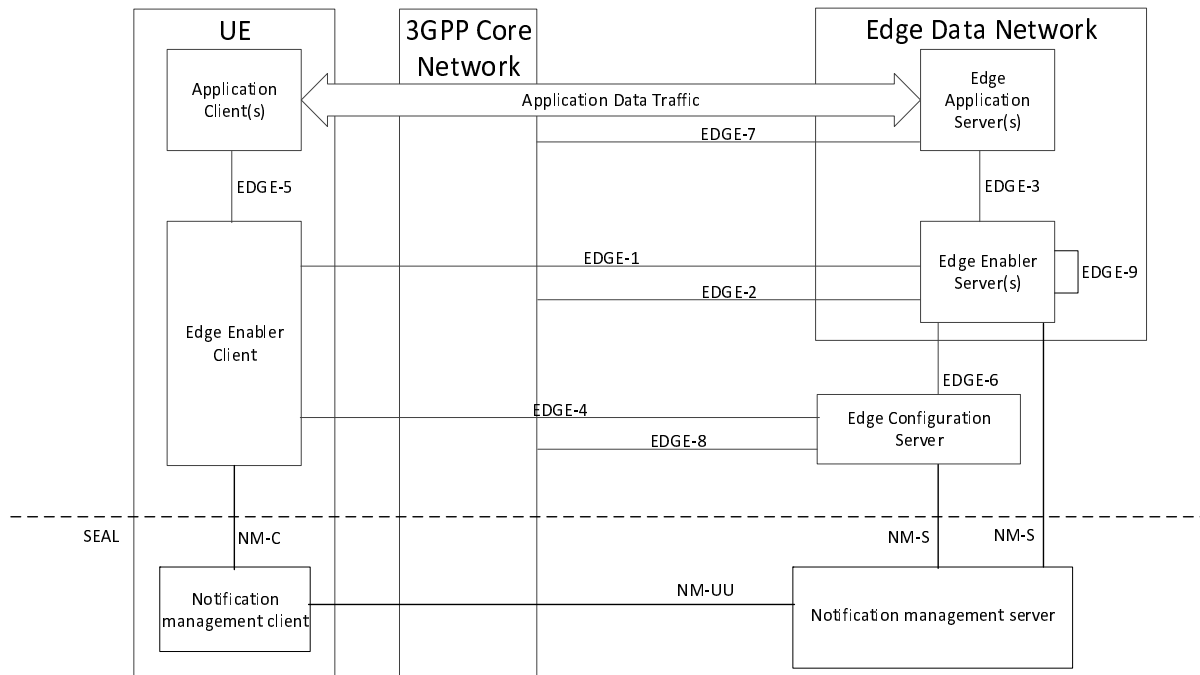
UE

3GPP Core Network

Edge Data Network

Application Client(s)

Application Data Traffic

Edge Application Server(s)

EDGE-7

EDGE-5

EDGE-3

EDGE-1

Edge Enabler Server(s)

EDGE-9

EDGE-2

Edge Enabler Client

EDGE-6

EDGE-4

Edge Configuration Server

EDGE-8

SEAL

NM-C

NM-S

NM-S

Notification management client

NM-UU

Notification management server